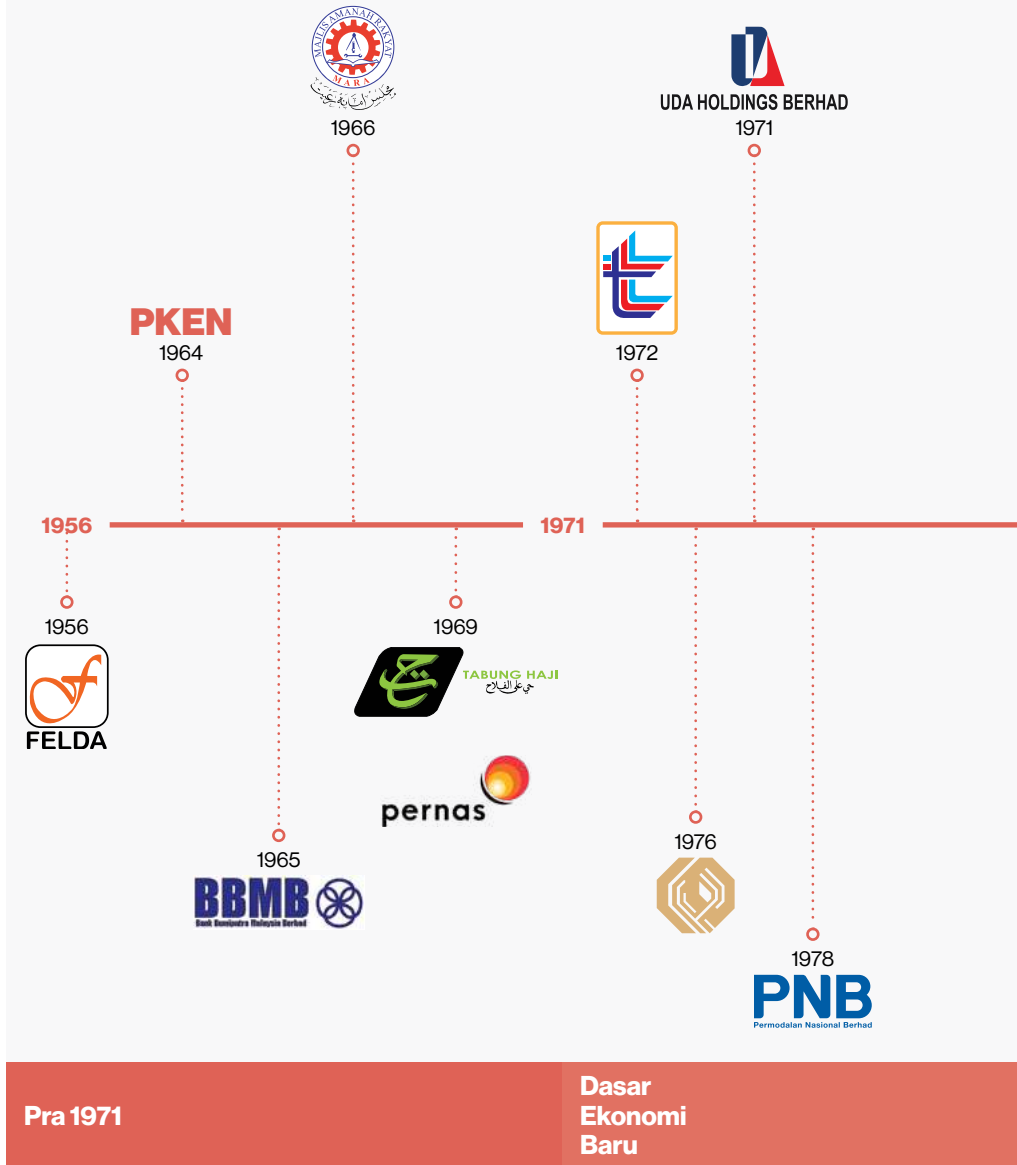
MAJLIS AMANAH RAKYAT
MARA
1966

UDA HOLDINGS BERHAD
1971

PKEN
1964

1972

1956

1971

1956
FELDA

1969
TABUNG HAJI
حي على الفلاح

pernas

1965
BBMB
Bank Bumiputra Malaysia Berhad

1976

1978
PNB
Permodalan Nasional Berhad

Pra 1971

Dasar Ekonomi Baru